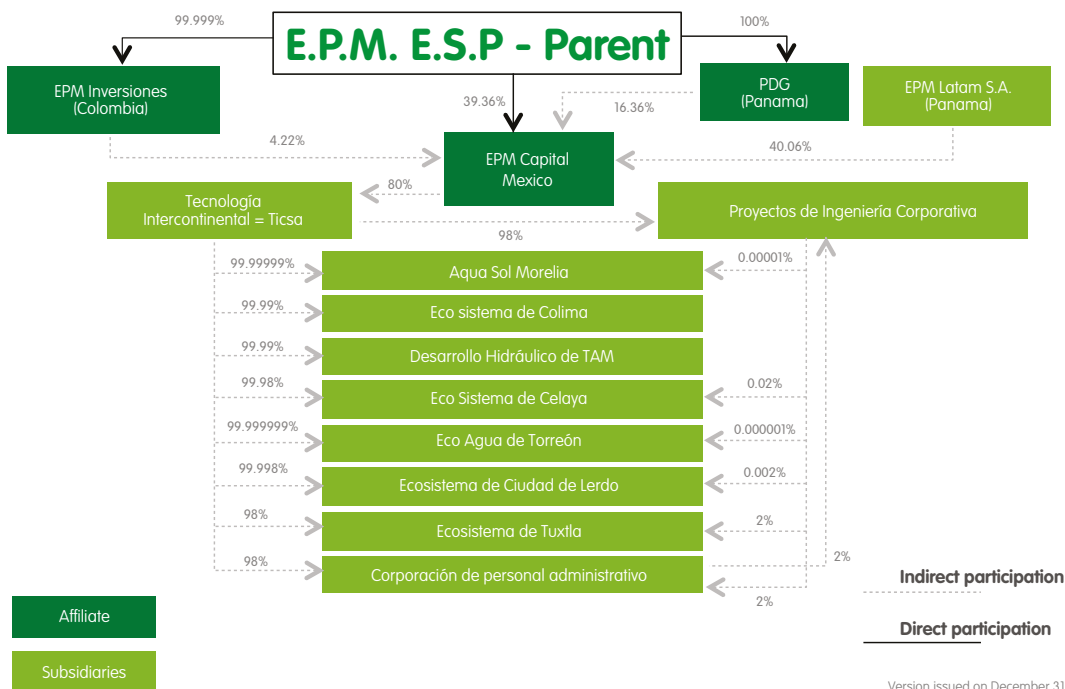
E.P.M. E.S.P - Parent

99.999%

100%

EPM Inversiones (Colombia)

39.36%

PDG (Panama)

16.36%

EPM Latam S.A. (Panama)

4.22%

EPM Capital Mexico

40.06%

Tecnología Intercontinental = Ticsa

80%

Proyectos de Ingeniería Corporativa

98%

99.99999%

Aqua Sol Morelia

0.00001%

99.99%

Eco sistema de Colima

99.99%

Desarrollo Hidráulico de TAM

99.98%

Eco Sistema de Celaya

0.02%

99.999999%

Eco Agua de Torreón

0.000001%

99.998%

Ecosistema de Ciudad de Lerdo

0.002%

98%

Ecosistema de Tuxtla

2%

98%

Corporación de personal administrativo

2%

2%

Indirect participation

Direct participation

Affiliate

Subsidiaries

Version issued on December 31